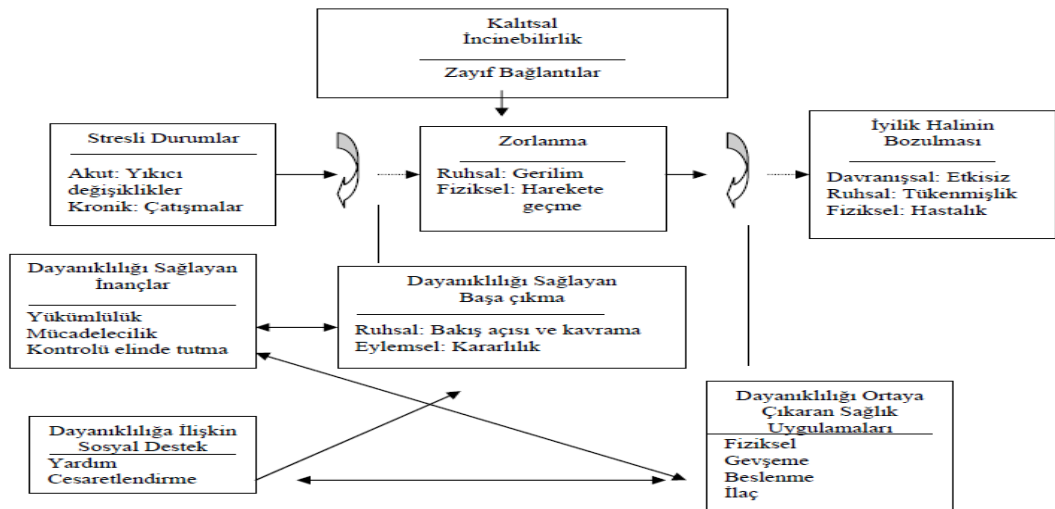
Kalıtsal
İncinebilirlik

Zayıf Bağlantılar

Stresli Durumlar

Akut: Yıkıcı değişiklikler
Kronik: Çatışmalar

Zorlanma

Ruhsal: Gerilim
Fiziksel: Harekete geçme

İyilik Halinin Bozulması

Davranışsal: Etkisiz
Ruhsal: Tükenmişlik
Fiziksel: Hastalık

Dayanıklılığı Sağlayan İnançlar

Yükümlülük
Mücadelecilik
Kontrolü elinde tutma

Dayanıklılığı Sağlayan Başa çıkma

Ruhsal: Bakış açısı ve kavrama
Eylemsel: Kararlılık

Dayanıklılığa İlişkin Sosyal Destek

Yardım
Cesaretlendirme

Dayanıklılığı Ortaya Çıkaran Sağlık Uygulamaları

Fiziksel
Gevşeme
Beslenme
İlaç